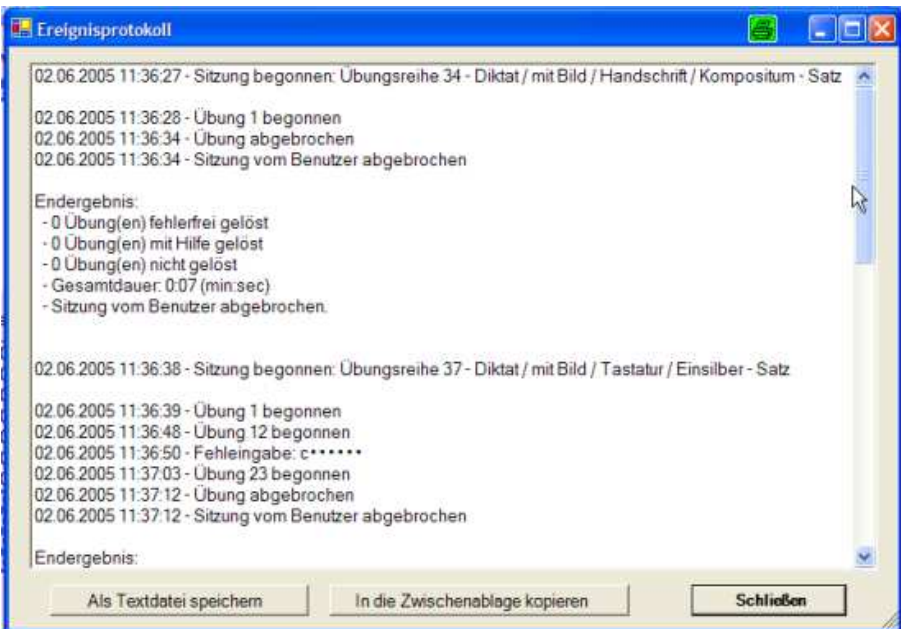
Ereignisprotokoll

02.06.2005 11:36:27 - Sitzung begonnen: Übungsreihe 34 - Diktat / mit Bild / Handschrift / Kompositum - Satz

02.06.2005 11:36:28 - Übung 1 begonnen
02.06.2005 11:36:34 - Übung abgebrochen
02.06.2005 11:36:34 - Sitzung vom Benutzer abgebrochen

Endergebnis:
- 0 Übung(en) fehlerfrei gelöst
- 0 Übung(en) mit Hilfe gelöst
- 0 Übung(en) nicht gelöst
- Gesamtdauer: 0:07 (min:sec)
- Sitzung vom Benutzer abgebrochen.

02.06.2005 11:36:38 - Sitzung begonnen: Übungsreihe 37 - Diktat / mit Bild / Tastatur / Einsilber - Satz

02.06.2005 11:36:39 - Übung 1 begonnen
02.06.2005 11:36:48 - Übung 12 begonnen
02.06.2005 11:36:50 - Fehleingabe: c••••••
02.06.2005 11:37:03 - Übung 23 begonnen
02.06.2005 11:37:12 - Übung abgebrochen
02.06.2005 11:37:12 - Sitzung vom Benutzer abgebrochen

Endergebnis:

Als Textdatei speichern | In die Zwischenablage kopieren | Schließen